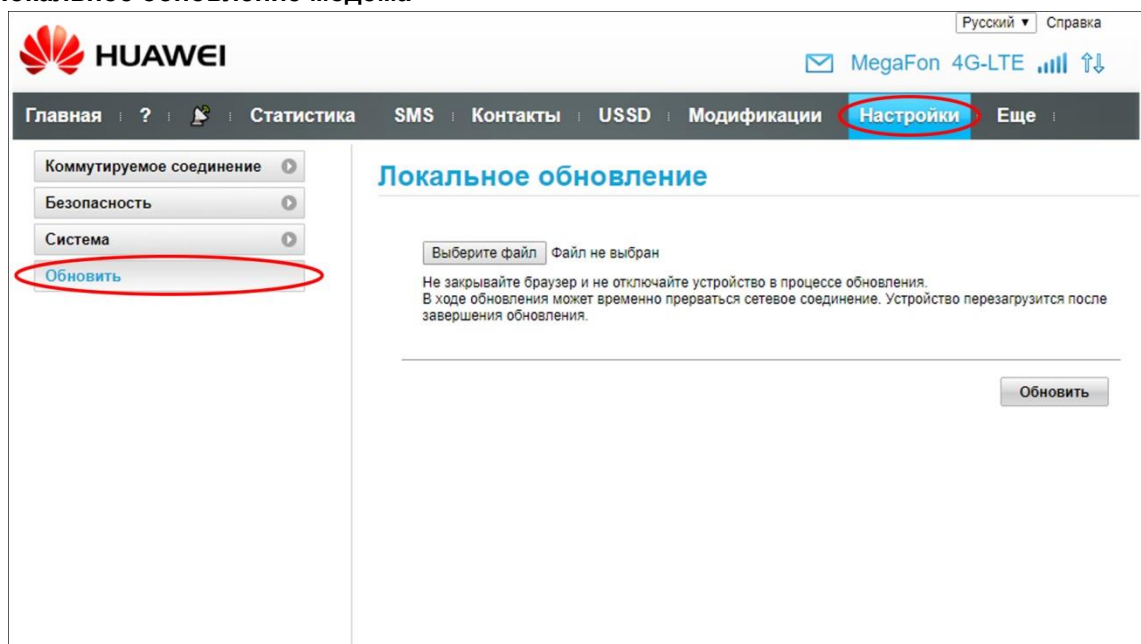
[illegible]окальное обновление модема

Русский ▾ Справка

HUAWEI

MegaFon 4G-LTE

Главная | ? | | Статистика | SMS | Контакты | USSD | Модификации | Настройки | Еще

Коммутируемое соединение

Безопасность

Система

Обновить

Локальное обновление

Выберите файл Файл не выбран

Не закрывайте браузер и не отключайте устройство в процессе обновления.
В ходе обновления может временно прерваться сетевое соединение. Устройство перезагрузится после завершения обновления.

Обновить